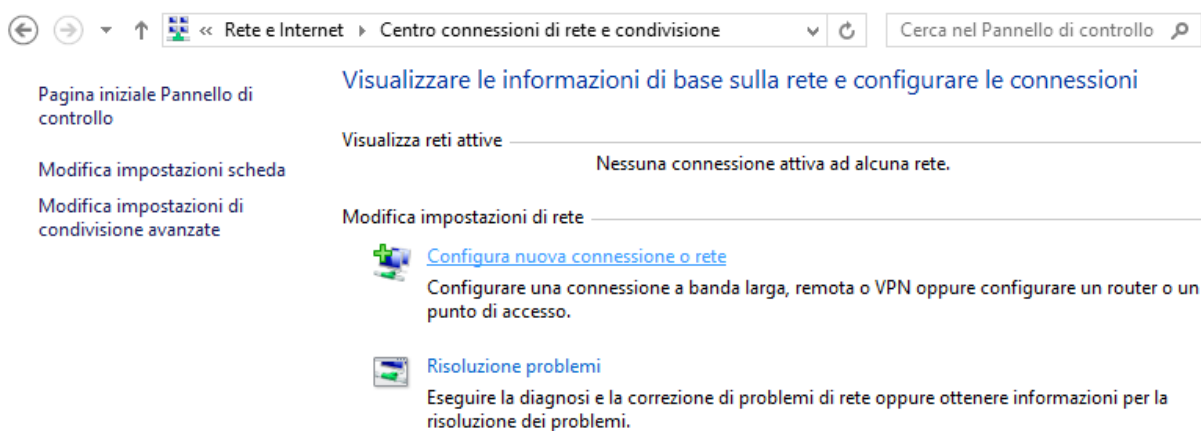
« Rete e Internet ▸ Centro connessioni di rete e condivisione

Cerca nel Pannello di controllo

Pagina iniziale Pannello di controllo

Modifica impostazioni scheda

Modifica impostazioni di condivisione avanzate

Visualizzare le informazioni di base sulla rete e configurare le connessioni

Visualizza reti attive

Nessuna connessione attiva ad alcuna rete.

Modifica impostazioni di rete

Configura nuova connessione o rete

Configurare una connessione a banda larga, remota o VPN oppure configurare un router o un punto di accesso.

Risoluzione problemi

Eseguire la diagnosi e la correzione di problemi di rete oppure ottenere informazioni per la risoluzione dei problemi.